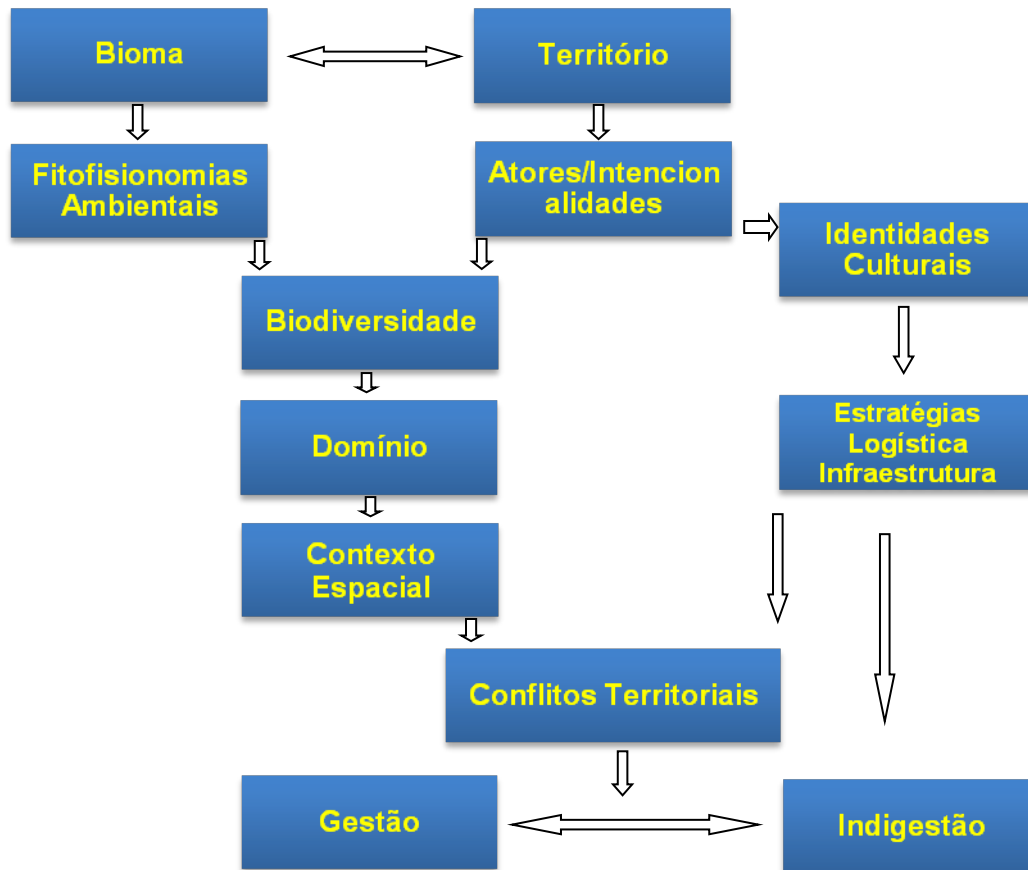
Bioma

Território

Fitofisionomias Ambientais

Atores/Intencionalidades

Identidades Culturais

Biodiversidade

Estratégias
Logística
Infraestrutura

Domínio

Contexto Espacial

Conflitos Territoriais

Gestão

Indigestão